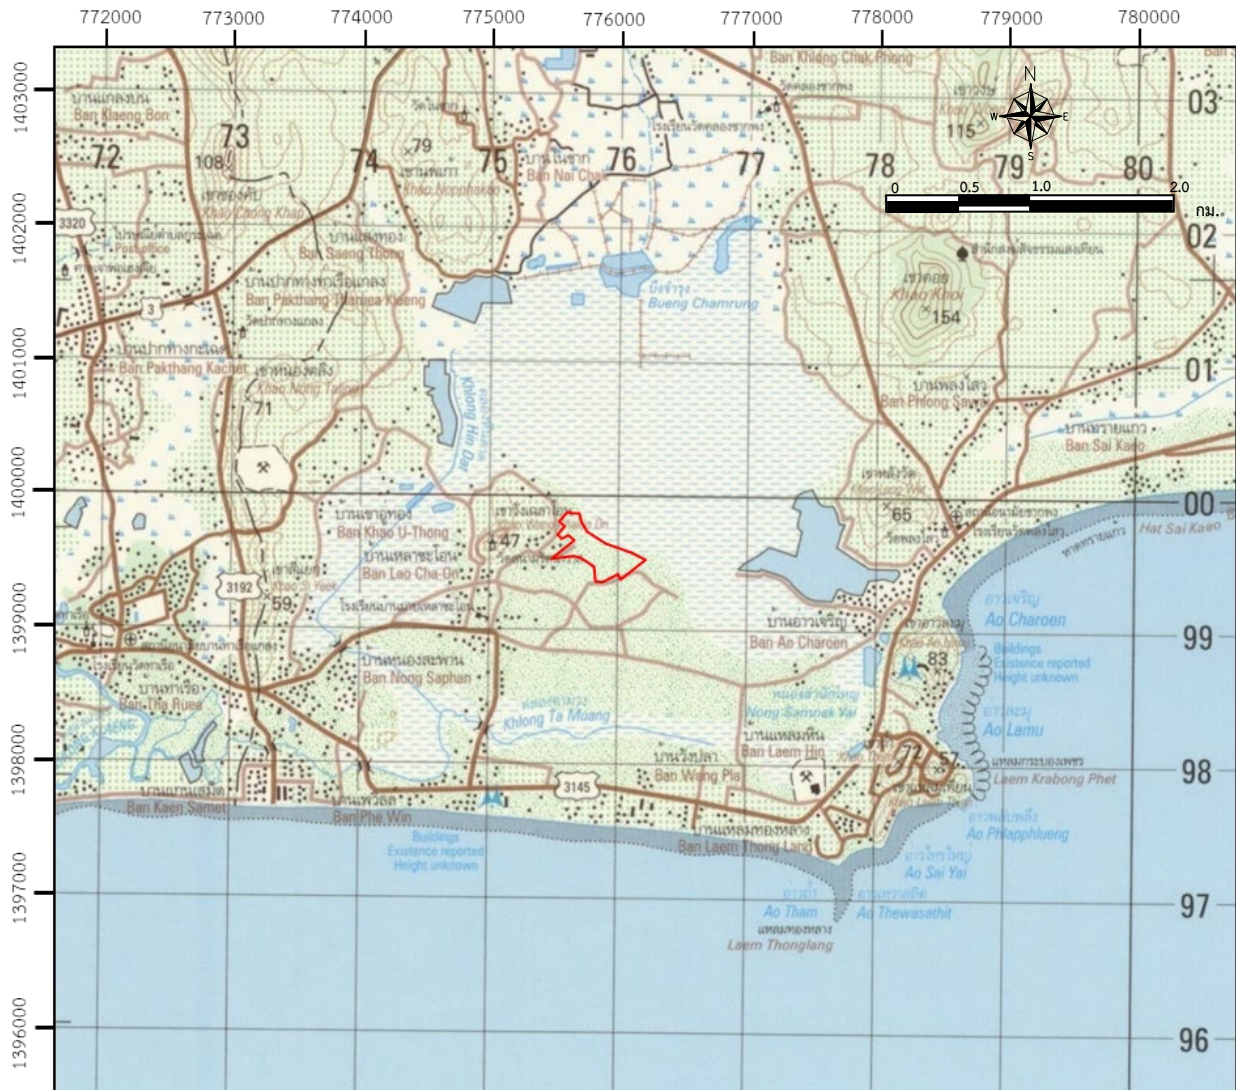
772000 773000 774000 775000 776000 777000 778000 779000 780000

1403000
1402000
1401000
1400000
1399000
1398000
1397000
1396000

N
W E
S

0 0.5 1.0 2.0 กม.

72 73 74 75 76 77 78 79 80
03
02
01
00
99
98
97
96

บ้านแกลงบน
Ban Klaeng Bon
108
79
บ้านในจาก
Ban Nai Chak
Ban Khlong Chak Phong
115
3320
Post office
บ้านแสงทอง
Ban Saeng Thong
บ้านปากทางเกาะเรือแกลง
Ban Pakthang Thanrea Klaeng
3
บึงจำรุง
Bueng Chamrung
เขาคอย
Khao Khoi
154
บ้านปากทางกะเฉด
Ban Pakthang Kachet
Khlong Hin Dat
71
บ้านพลงไสว
Ban Phlong Sawai
บ้านทรายแก้ว
Ban Sai Kaeo
Hat Sai Kaeo
บ้านเขาอู่ทอง
Ban Khao U-Thong
47
บ้านเหล่าชะโอน
Ban Lao Cha-On
65
3192
59
บ้านอ่าวเจริญ
Ban Ao Charoen
อ่าวเจริญ
Ao Charoen
83
Buildings
Existence reported
Height unknown
บ้านหนองสะพาน
Ban Nong Saphan
บ้านท่าเรือ
Ban Tha Ruea
Khlong Ta Muang
หนองสมน้อย
Nong Samnak Yai
อ่าวละมุ
Ao Lamu
บ้านแหลมหิน
Ban Laem Hin
บ้านวังปลา
Ban Wang Pla
57
แหลมกระบองเพชร
Laem Krabong Phet
บ้านแกลงเสม็ด
Ban Kaen Samet
บ้านพวิน
Ban Phe Win
3145
บ้านแหลมทองหลาง
Ban Laem Thong Lang
อ่าวพลับพลึง
Ao Phlaphlueng
Buildings
Existence reported
Height unknown
อ่าวทรายใหญ่
Ao Sai Yai
อ่าวท่า
Ao Tham
อ่าวเทวสถิต
Ao Thewasathit
แหลมทองหลาง
Laem Thonglang